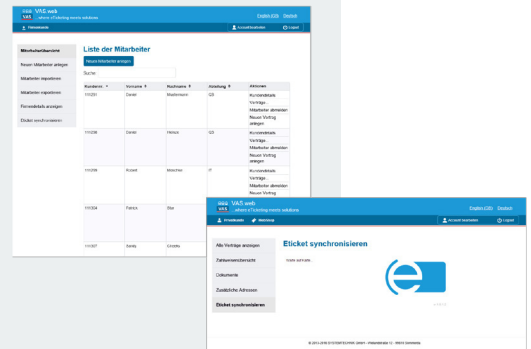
VAS web
advance eTicketing onsite solutions

English (GB) Deutsch

Firmendaten
Accounteinstellungen
Logout

Mitarbeiterübersicht
Neuen Mitarbeiter anlegen
Mitarbeiter importieren
Mitarbeiter exportieren
Firmendetails anzeigen
Elicket synchronisieren

Liste der Mitarbeiter

Neuen Mitarbeiter anlegen

Suche:

| Kundennr. | Vorname | Nachname | Abteilung | Aktionen |
|---|---|---|---|---|
| 1110251 | Daniel | Mustermann | IZE | Kundendetails Verträge Mitarbeiter abmelden Neuen Vertrag anlegen |
| 1110258 | Daniel | Heinze | IZE | Kundendetails Verträge Mitarbeiter abmelden Neuen Vertrag anlegen |
| 1110259 | Roland | Maschke | IT | Kundendetails Verträge Mitarbeiter abmelden Neuen Vertrag |
| 1110264 | Patrick | Eike | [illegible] | |
| 1110267 | Sandy | Kreipke | | |

VAS web
advance eTicketing onsite solutions

English (GB) Deutsch

Firmendaten
Werkzeug
Account verwalten
Logout

Alle Verträge anzeigen
Zahlenverzeichnis
Dokumente
Zusätzliche Adressen
Elicket synchronisieren

Elicket synchronisieren

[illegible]

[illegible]

© 2013 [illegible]